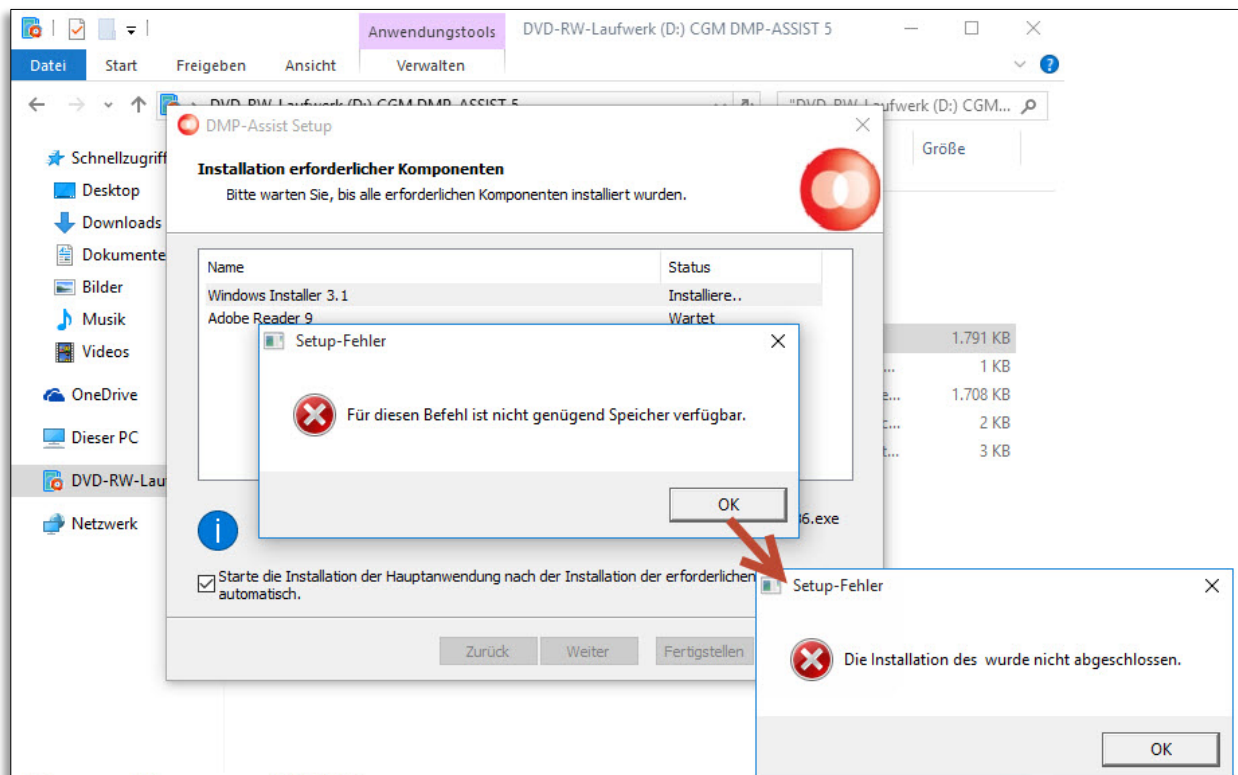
Anwendungstools DVD-RW-Laufwerk (D:) CGM DMP-ASSIST 5

Datei Start Freigeben Ansicht Verwalten

DVD-RW-Laufwerk (D:) CGM DMP-ASSIST 5

"DVD-RW-Laufwerk (D:) CGM...

Schnellzugriff
Desktop
Downloads
Dokumente
Bilder
Musik
Videos
OneDrive
Dieser PC
DVD-RW-Lau
Netzwerk

Größe
1.791 KB
1 KB
1.708 KB
2 KB
3 KB

DMP-Assist Setup

Installation erforderlicher Komponenten
Bitte warten Sie, bis alle erforderlichen Komponenten installiert wurden.

| Name | Status |
|---|---|
| Windows Installer 3.1 | Installiere.. |
| Adobe Reader 9 | Wartet |

6.exe

Starte die Installation der Hauptanwendung nach der Installation der erforderlichen automatisch.

Zurück Weiter Fertigstellen

Setup-Fehler

Für diesen Befehl ist nicht genügend Speicher verfügbar.

OK

Setup-Fehler

Die Installation des wurde nicht abgeschlossen.

OK